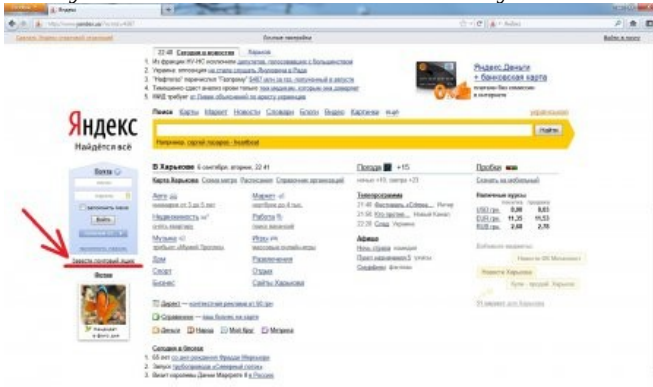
Яндекс
Найдётся всё

Поиск Карты Маркет Новости Словари Блоги Видео Картинки ещё

Найти

В Харькове 6 сентября, вторник, 22:41

Погода +15

Пробки

Карта Харькова

Телепрограмма

Афиша

Наличные курсы

USD 8,00 8,03
EUR 11,35 11,53
RUB 2,68 2,70

Авто.ру
Недвижимость
Музыка
Дом
Спорт
Бизнес

Маркет
Работа
Игры
Развлечения
Отдых
Сайты Харькова

Новости Харькова

Вход

Войти

Завести почтовый ящик

Фото

Директ
Справочник

Деньги Народ Мой Круг Метрика

Сегодня в блогах

Сегодня в новостях Харьков

Яндекс.Деньги + банковская карта